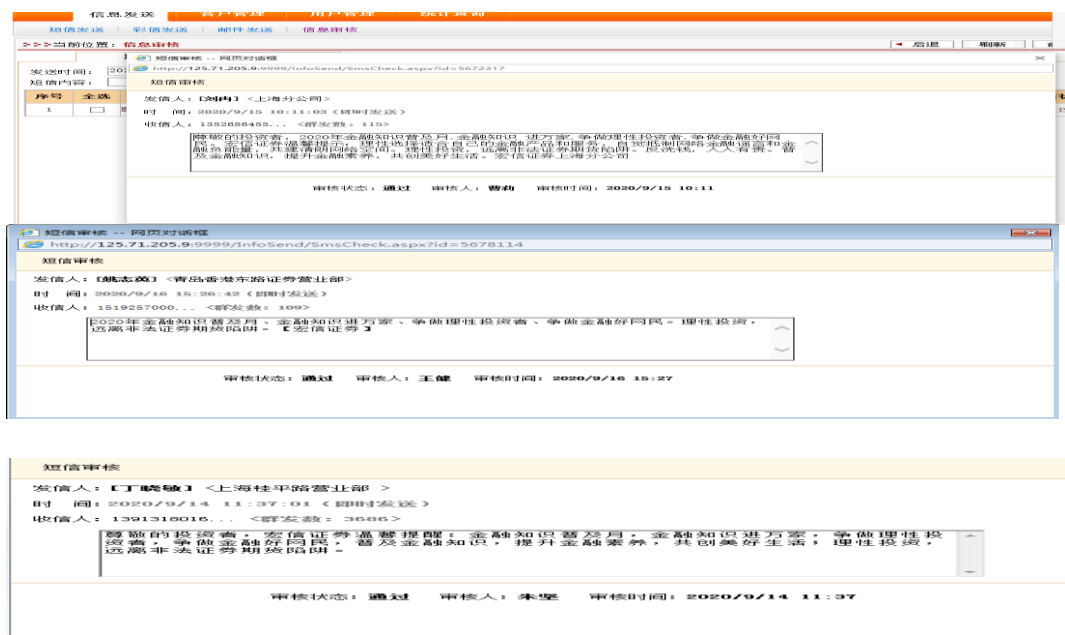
信息发送 客户管理 用户管理 统计查询
短信发送 彩信发送 邮件发送 信息审核
>>>当前位置：信息审核
后退 刷新
发送时间：
短信内容：
序号 全选
1

短信审核 -- 网页对话框
http://125.71.205.9:9999/InfoSend/SmsCheck.aspx?id=5672317
短信审核
发信人：【刘冉】<上海分公司>
时 间：2020/9/15 10:11:03（即时发送）
收信人：1352686455...（群发数：115）
尊敬的投资者，2020年金融知识普及月,金融知识 进万家,争做理性投资者,争做金融好网民。宏信证券温馨提示，理性选择适合自己的金融产品和服务，自觉抵制网络金融谣言和金融负能量，共建清朗网络空间。理性投资，远离非法证券期货陷阱，反洗钱，人人有责。普及金融知识，提升金融素养，共创美好生活。宏信证券上海分公司
审核状态：通过 审核人：曹莉 审核时间：2020/9/15 10:11

短信审核 -- 网页对话框
http://125.71.205.9:9999/InfoSend/SmsCheck.aspx?id=5678114
短信审核
发信人：【姚志英】<青岛香港东路证券营业部>
时 间：2020/9/16 15:26:48（即时发送）
收信人：1519257000...（群发数：109）
2020年金融知识普及月，金融知识进万家，争做理性投资者，争做金融好网民。理性投资，远离非法证券期货陷阱。【宏信证券】
审核状态：通过 审核人：王健 审核时间：2020/9/16 15:27

短信审核
发信人：【丁晓敏】<上海桂平路营业部 >
时 间：2020/9/14 11:37:01（即时发送）
收信人：1391318016...（群发数：3686）
尊敬的投资者，宏信证券温馨提醒：金融知识普及月，金融知识进万家，争做理性投资者，争做金融好网民，普及金融知识，提升金融素养，共创美好生活；理性投资，远离非法证券期货陷阱。
审核状态：通过 审核人：朱斐 审核时间：2020/9/14 11:37